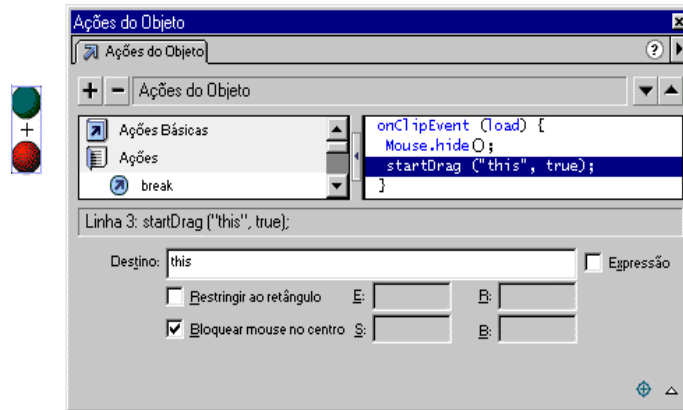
+

Ações do Objeto

Ações do Objeto

?

+ − Ações do Objeto

Ações Básicas

Ações

break

onClipEvent (load) {
Mouse.hide();
startDrag ("this", true);
}

Linha 3: startDrag ("this", true);

Destino: this

Expressão

Restringir ao retângulo E: D:

Bloquear mouse no centro S: B: